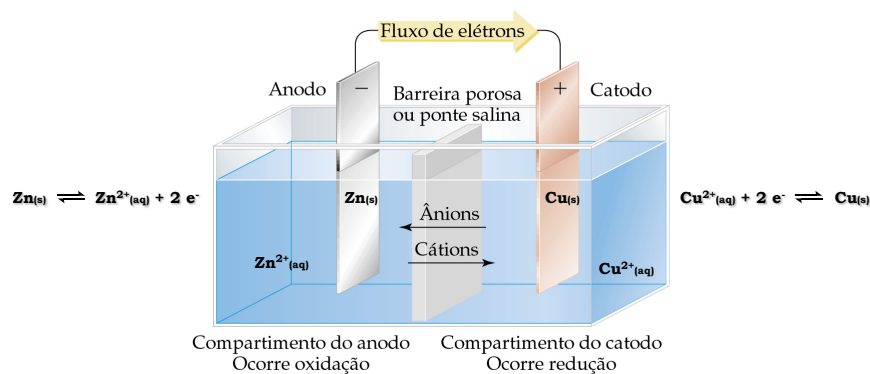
Fluxo de elétrons

Anodo

−

Barreira porosa ou ponte salina

+

Catodo

$Zn_{(s)} \rightleftharpoons Zn^{2+}_{(aq)} + 2\ e^-$

$Zn_{(s)}$

Ânions

Cátions

$Cu_{(s)}$

$Cu^{2+}_{(aq)} + 2\ e^- \rightleftharpoons Cu_{(s)}$

$Zn^{2+}_{(aq)}$

$Cu^{2+}_{(aq)}$

Compartimento do anodo
Ocorre oxidação

Compartimento do catodo
Ocorre redução